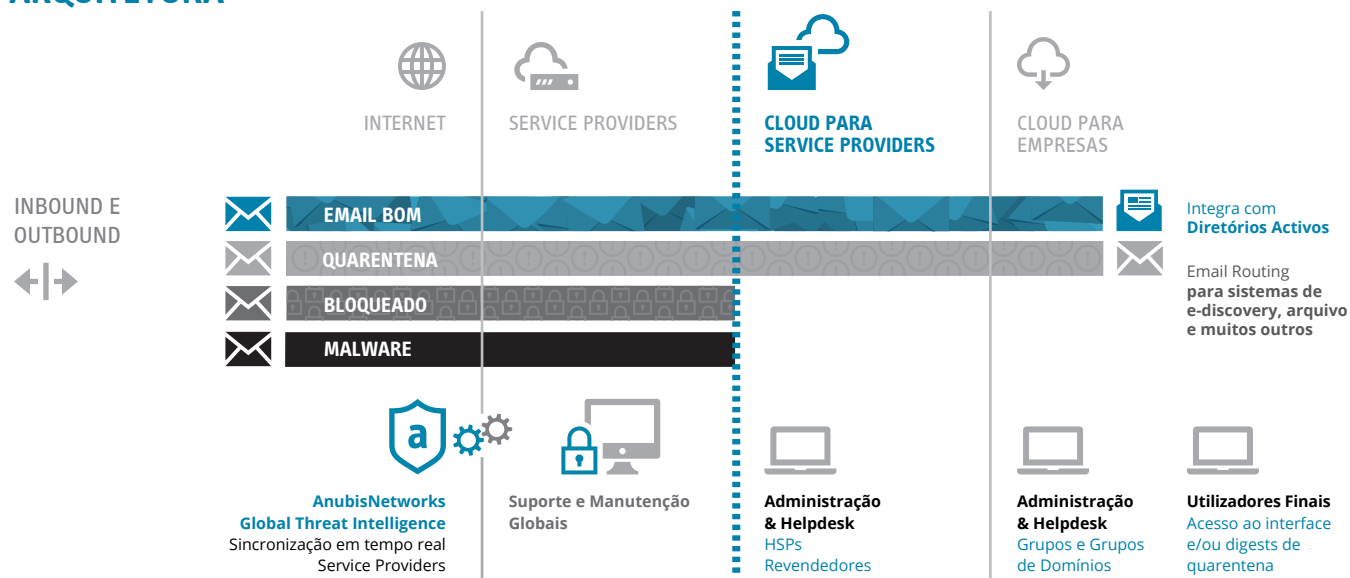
ARQUITETURA

INTERNET

SERVICE PROVIDERS

CLOUD PARA SERVICE PROVIDERS

CLOUD PARA EMPRESAS

INBOUND E OUTBOUND

EMAIL BOM

QUARENTENA

BLOQUEADO

MALWARE

Integra com **Diretórios Activos**

Email Routing **para sistemas de e-discovery, arquivo e muitos outros**

a

**AnubisNetworks Global Threat Intelligence**
Sincronização em tempo real
Service Providers

**Suporte e Manutenção Globais**

**Administração & Helpdesk**
HSPs
Revendedores

**Administração & Helpdesk**
Grupos e Grupos de Domínios

**Utilizadores Finais**
Acesso ao interface e/ou digests de quarentena